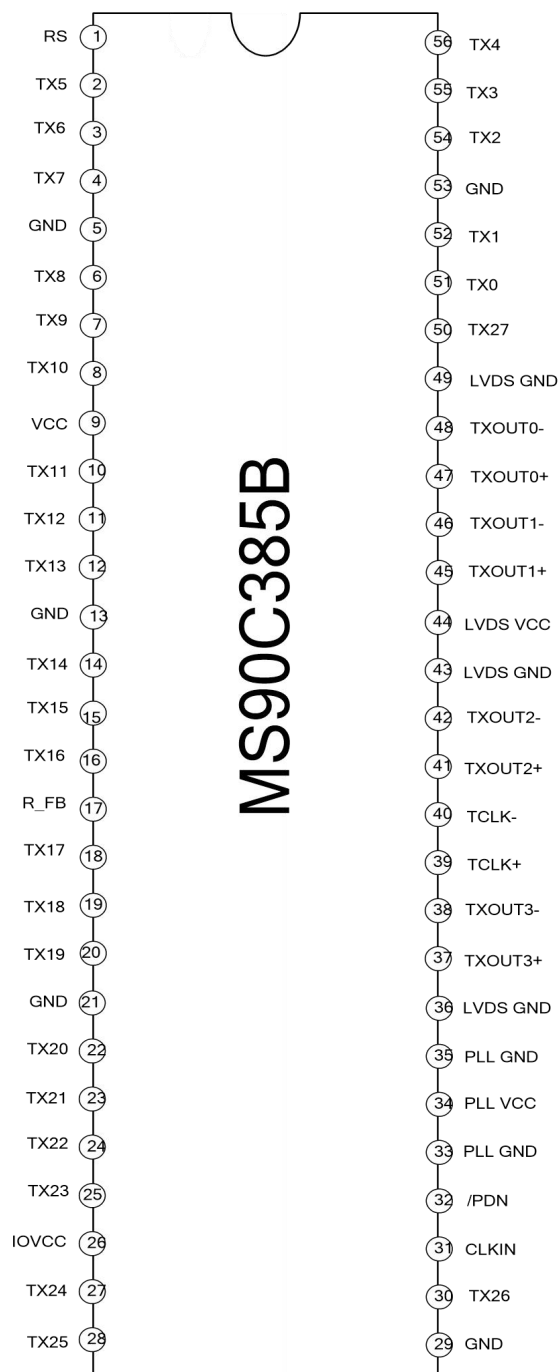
RS 1
TX5 2
TX6 3
TX7 4
GND 5
TX8 6
TX9 7
TX10 8
VCC 9
TX11 10
TX12 11
TX13 12
GND 13
TX14 14
TX15 15
TX16 16
R_FB 17
TX17 18
TX18 19
TX19 20
GND 21
TX20 22
TX21 23
TX22 24
TX23 25
IOVCC 26
TX24 27
TX25 28

MS90C385B

56 TX4
55 TX3
54 TX2
53 GND
52 TX1
51 TX0
50 TX27
49 LVDS GND
48 TXOUT0-
47 TXOUT0+
46 TXOUT1-
45 TXOUT1+
44 LVDS VCC
43 LVDS GND
42 TXOUT2-
41 TXOUT2+
40 TCLK-
39 TCLK+
38 TXOUT3-
37 TXOUT3+
36 LVDS GND
35 PLL GND
34 PLL VCC
33 PLL GND
32 /PDN
31 CLKIN
30 TX26
29 GND